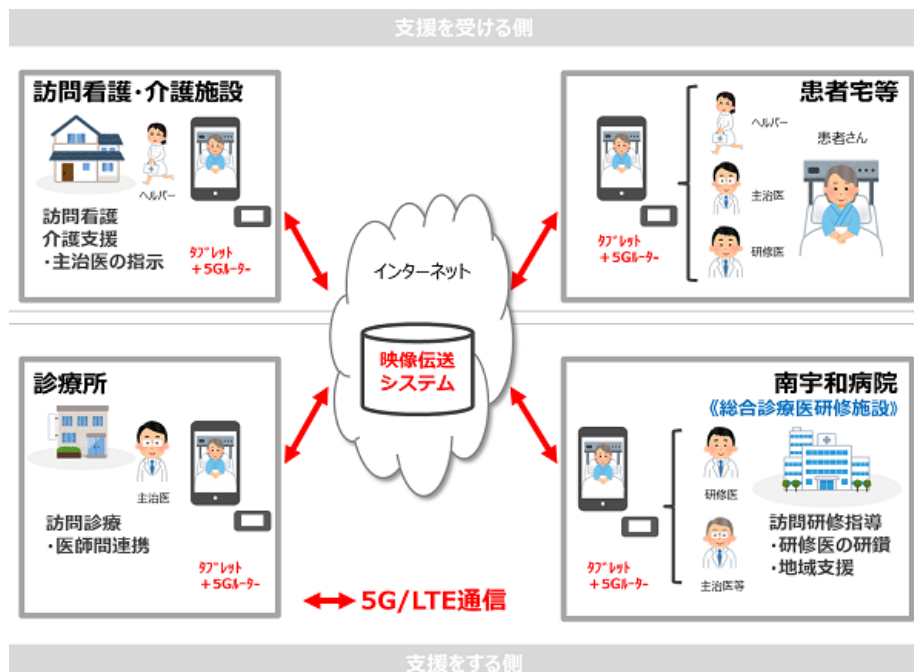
支援を受ける側

訪問看護・介護施設

ヘルパー

訪問看護
介護支援
・主治医の指示

タブレット
＋5Gルーター

患者宅等

ヘルパー

患者さん

主治医

研修医

タブレット
＋5Gルーター

インターネット

映像伝送
システム

診療所

主治医

訪問診療
・医師間連携

タブレット
＋5Gルーター

南宇和病院
《総合診療医研修施設》

研修医

訪問研修指導
・研修医の研鑽
・地域支援

主治医等

タブレット
＋5Gルーター

5G/LTE通信

支援をする側